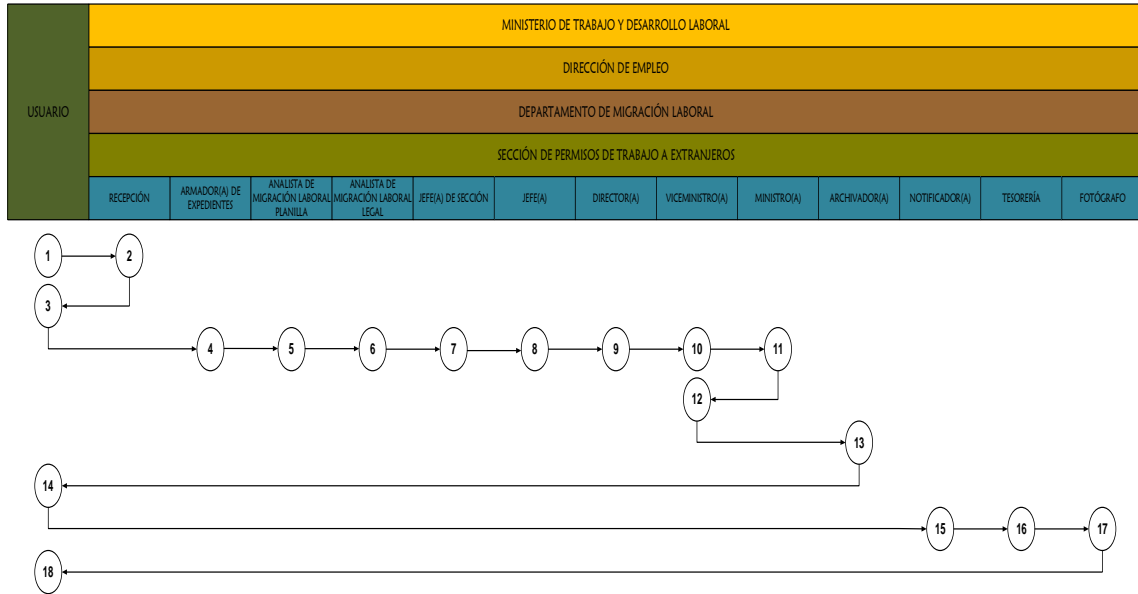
USUARIO

MINISTERIO DE TRABAJO Y DESARROLLO LABORAL

DIRECCIÓN DE EMPLEO

DEPARTAMENTO DE MIGRACIÓN LABORAL

SECCIÓN DE PERMISOS DE TRABAJO A EXTRANJEROS

| RECEPCIÓN | ARMADOR(A) DE EXPEDIENTES | ANALISTA DE MIGRACIÓN LABORAL PLANILLA | ANALISTA DE MIGRACIÓN LABORAL LEGAL | JEFE(A) DE SECCIÓN | JEFE(A) | DIRECTOR(A) | VICEMINISTRO(A) | MINISTRO(A) | ARCHIVADOR(A) | NOTIFICADOR(A) | TESORERÍA | FOTÓGRAFO |
|---|---|---|---|---|---|---|---|---|---|---|---|---|

1 2 3 4 5 6 7 8 9 10 11 12 13 14 15 16 17 18